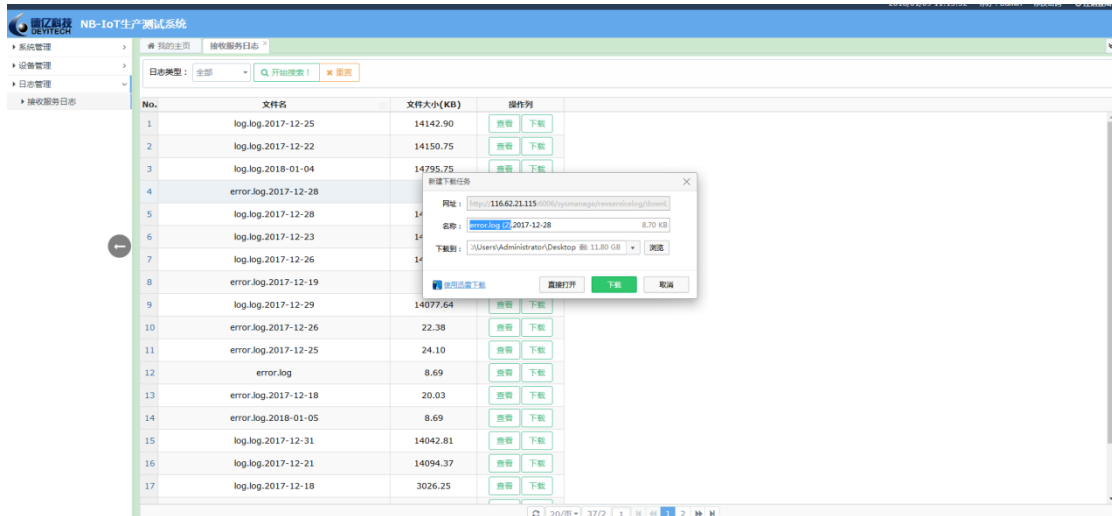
德亿科技 DEYITECH NB-IoT生产测试系统

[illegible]

▸ 系统管理
▸ 设备管理
▸ 日志管理
▸ 接收服务日志

我的主页 | 接收服务日志 ×

日志类型： 全部 | 开始搜索！ | 重置

| No. | 文件名 | 文件大小(KB) | 操作列 |
|---|---|---|---|
| 1 | log.log.2017-12-25 | 14142.90 | 查看 下载 |
| 2 | log.log.2017-12-22 | 14150.75 | 查看 下载 |
| 3 | log.log.2018-01-04 | 14795.75 | 查看 下载 |
| 4 | error.log.2017-12-28 | | |
| 5 | log.log.2017-12-28 | 14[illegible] | |
| 6 | log.log.2017-12-23 | 14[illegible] | |
| 7 | log.log.2017-12-26 | 14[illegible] | |
| 8 | error.log.2017-12-19 | | |
| 9 | log.log.2017-12-29 | 14077.64 | 查看 下载 |
| 10 | error.log.2017-12-26 | 22.38 | 查看 下载 |
| 11 | error.log.2017-12-25 | 24.10 | 查看 下载 |
| 12 | error.log | 8.69 | 查看 下载 |
| 13 | error.log.2017-12-18 | 20.03 | 查看 下载 |
| 14 | error.log.2018-01-05 | 8.69 | 查看 下载 |
| 15 | log.log.2017-12-31 | 14042.81 | 查看 下载 |
| 16 | log.log.2017-12-21 | 14094.37 | 查看 下载 |
| 17 | log.log.2017-12-18 | 3026.25 | 查看 下载 |

新建下载任务 ×
网址： http://116.62.21.115:6006/sysmanage/reveservicelog/downl
名称： error.log (2).2017-12-28 8.70 KB
下载到： :\Users\Administrator\Desktop 剩: 11.80 GB ▾ 浏览
使用迅雷下载 直接打开 下载 取消

20/页 ▾ 37/2 1 2